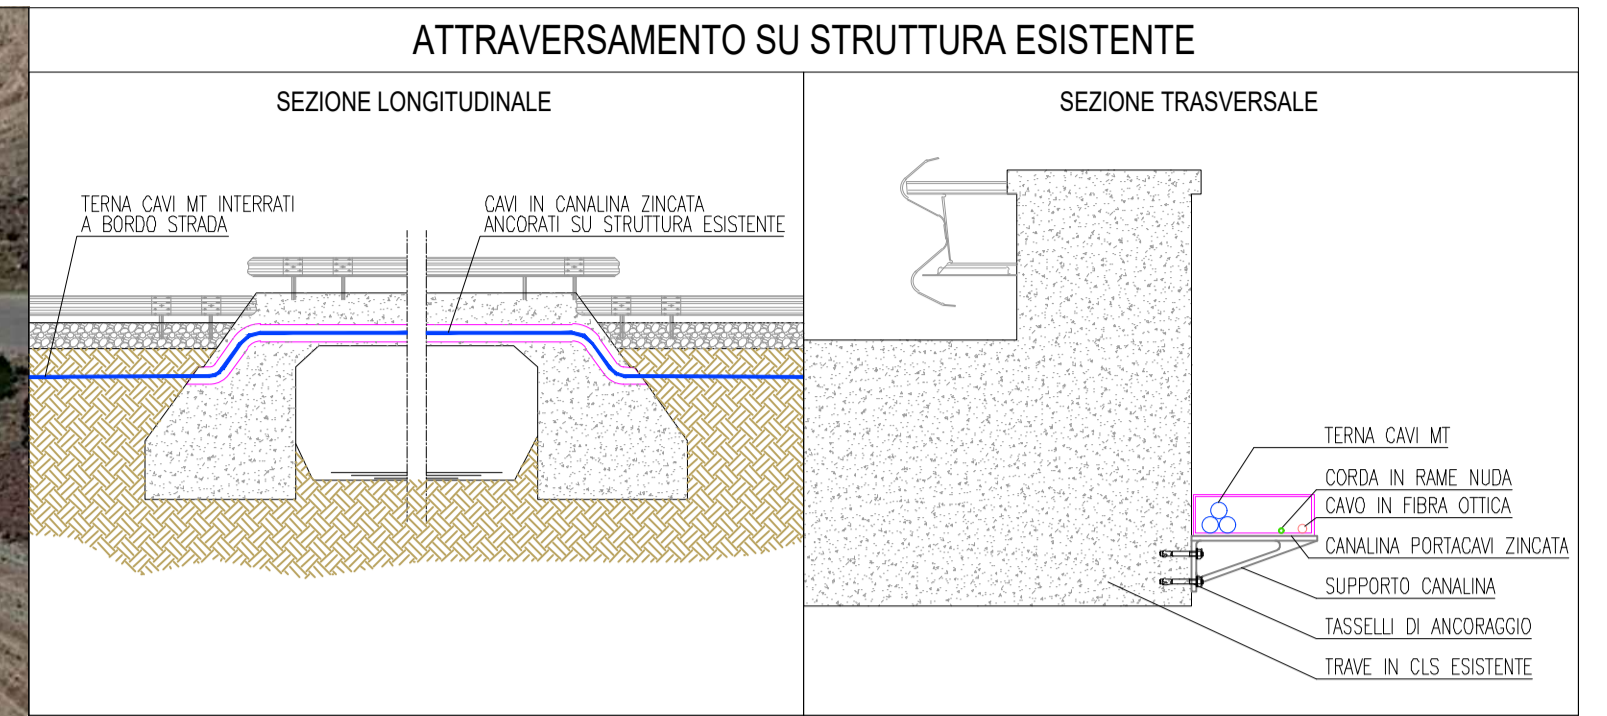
ATTRAVERSAMENTO SU STRUTTURA ESISTENTE

SEZIONE LONGITUDINALE

TERNA CAVI MT INTERRATI A BORDO STRADA

CAVI IN CANALINA ZINCATA ANCORATI SU STRUTTURA ESISTENTE

SEZIONE TRASVERSALE

TERNA CAVI MT

CORDA IN RAME NUDA

CAVO IN FIBRA OTTICA

CANALINA PORTACAVI ZINCATA

SUPPORTO CANALINA

TASSELLI DI ANCORAGGIO

TRAVE IN CLS ESISTENTE